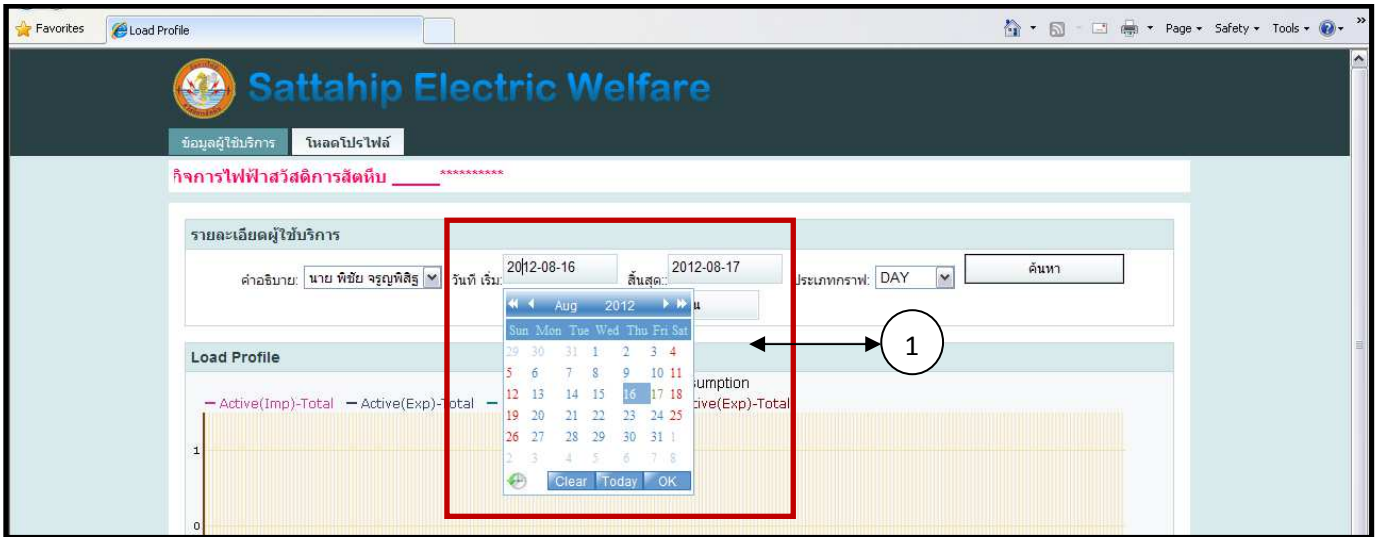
Favorites | Load Profile

Page ▾ Safety ▾ Tools ▾

Sattahip Electric Welfare

ข้อมูลผู้ใช้บริการ | โหลดโปรไฟล์

กิจการไฟฟ้าสวัสดิการสัตหีบ ______**********

รายละเอียดผู้ใช้บริการ

คำอธิบาย: นาย พิชัย จรูญพิสิฐ วันที่ เริ่ม: 2012-08-16 สิ้นสุด: 2012-08-17 ประเภทกราฟ: DAY ค้นหา

Aug 2012

| Sun | Mon | Tue | Wed | Thu | Fri | Sat |
|---|---|---|---|---|---|---|
| 29 | 30 | 31 | 1 | 2 | 3 | 4 |
| 5 | 6 | 7 | 8 | 9 | 10 | 11 |
| 12 | 13 | 14 | 15 | 16 | 17 | 18 |
| 19 | 20 | 21 | 22 | 23 | 24 | 25 |
| 26 | 27 | 28 | 29 | 30 | 31 | 1 |
| 2 | 3 | 4 | 5 | 6 | 7 | 8 |

Clear Today OK

1

Load Profile

sumption

— Active(Imp)-Total — Active(Exp)-Total — ctive(Exp)-Total

1

0